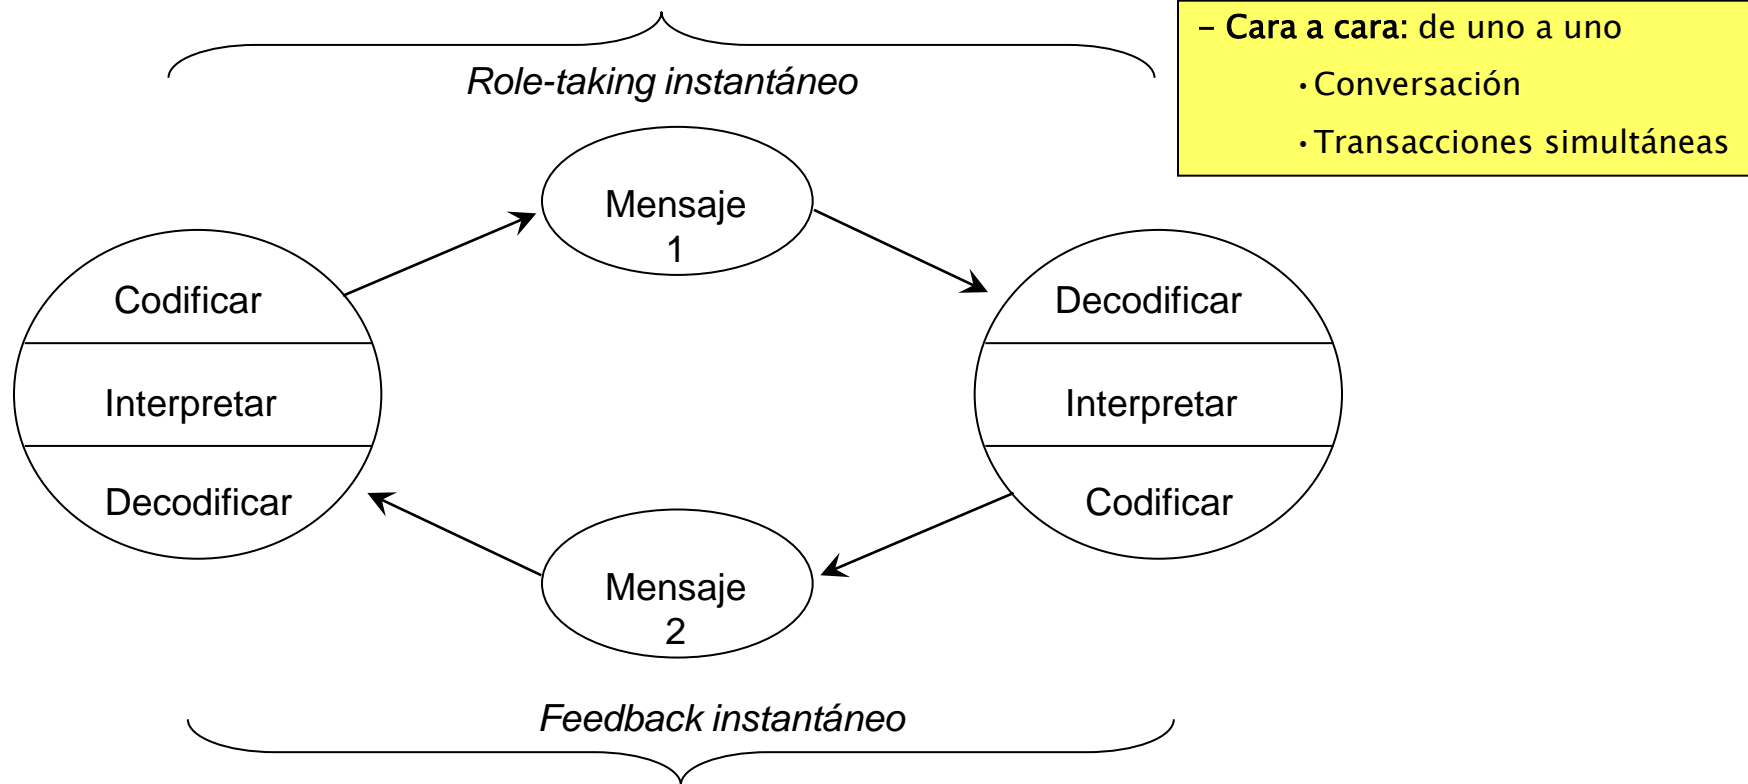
– **Cara a cara:** de uno a uno

• Conversación

• Transacciones simultáneas

*Role-taking instantáneo*

Mensaje 1

Codificar

Interpretar

Decodificar

Decodificar

Interpretar

Codificar

Mensaje 2

*Feedback instantáneo*